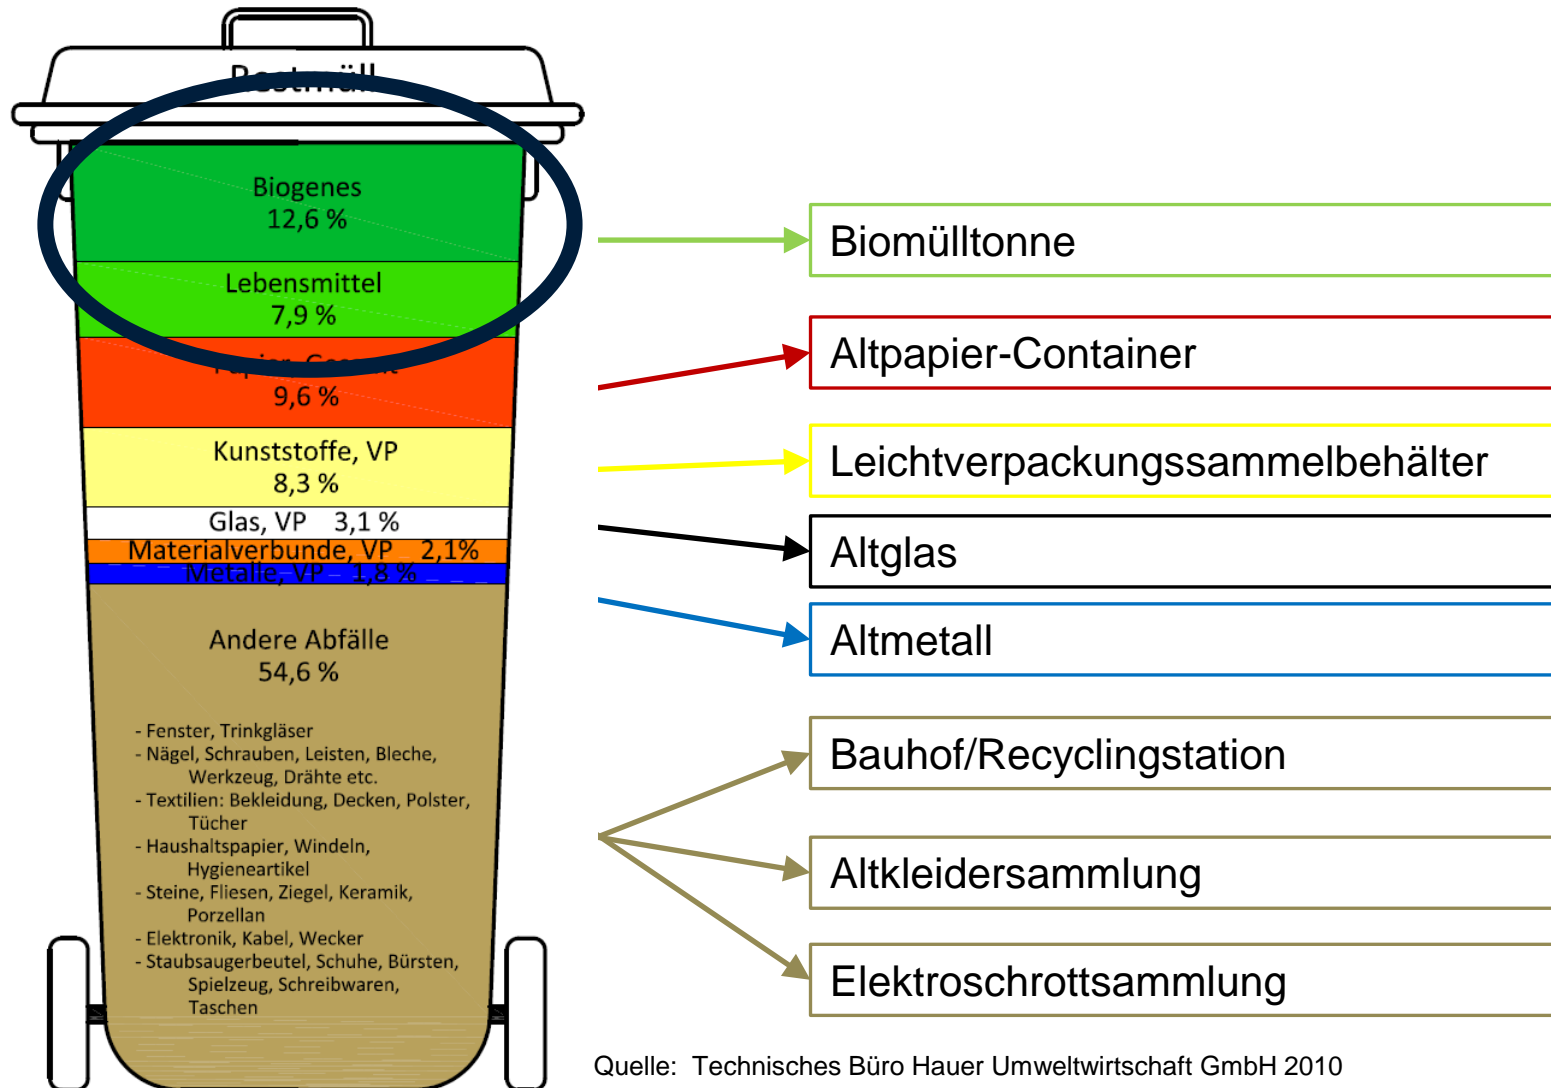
Restmüll

Biogenes
12,6 %

Lebensmittel
7,9 %

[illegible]
9,6 %

Kunststoffe, VP
8,3 %

Glas, VP 3,1 %

Materialverbunde, VP 2,1%

Metalle, VP 1,8 %

Andere Abfälle
54,6 %

- Fenster, Trinkgläser
- Nägel, Schrauben, Leisten, Bleche, Werkzeug, Drähte etc.
- Textilien: Bekleidung, Decken, Polster, Tücher
- Haushaltspapier, Windeln, Hygieneartikel
- Steine, Fliesen, Ziegel, Keramik, Porzellan
- Elektronik, Kabel, Wecker
- Staubsaugerbeutel, Schuhe, Bürsten, Spielzeug, Schreibwaren, Taschen

Biomülltonne

Altpapier-Container

Leichtverpackungssammelbehälter

Altglas

Altmetall

Bauhof/Recyclingstation

Altkleidersammlung

Elektroschrottsammlung

Quelle: Technisches Büro Hauer Umweltwirtschaft GmbH 2010